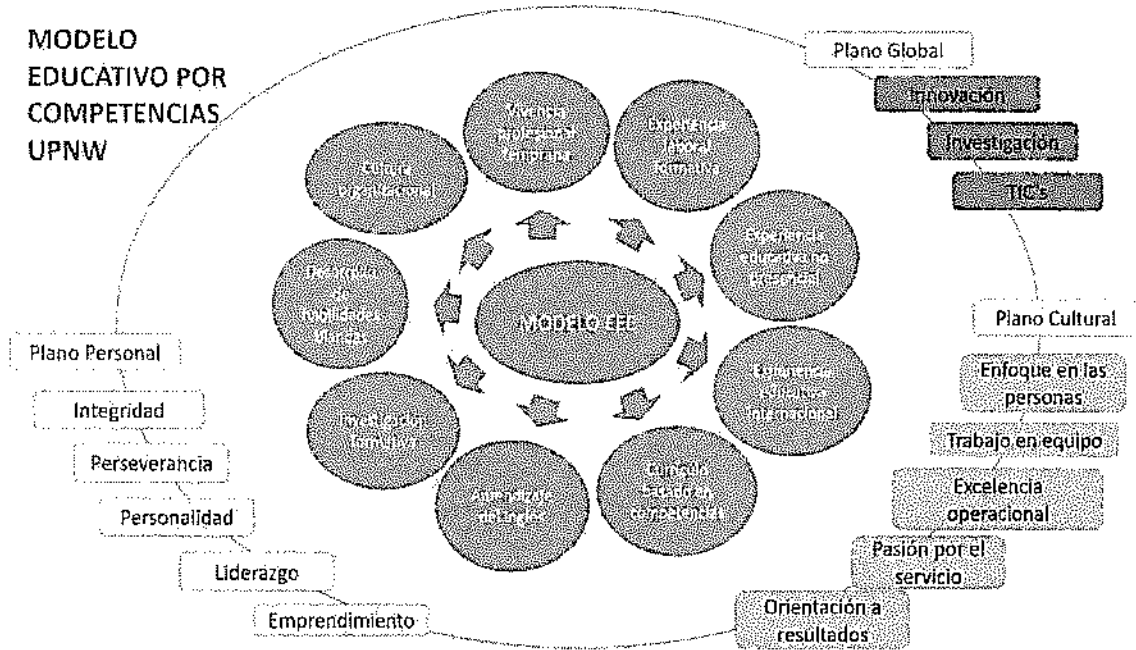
MODELO EDUCATIVO POR COMPETENCIAS UPNW

Plano Global

Innovación

Investigación

TIC's

Vivencia profesional temprana

Experiencia laboral formativa

Cultura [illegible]

Experiencia educativa no presencial

Desarrollo de habilidades blandas

MODELO EEE

Experiencia educativa internacional

Investigación formativa

Currículo basado en competencias

Aprendizaje del inglés

Plano Cultural

Enfoque en las personas

Trabajo en equipo

Excelencia operacional

Pasión por el servicio

Orientación a resultados

Plano Personal

Integridad

Perseverancia

Personalidad

Liderazgo

Emprendimiento